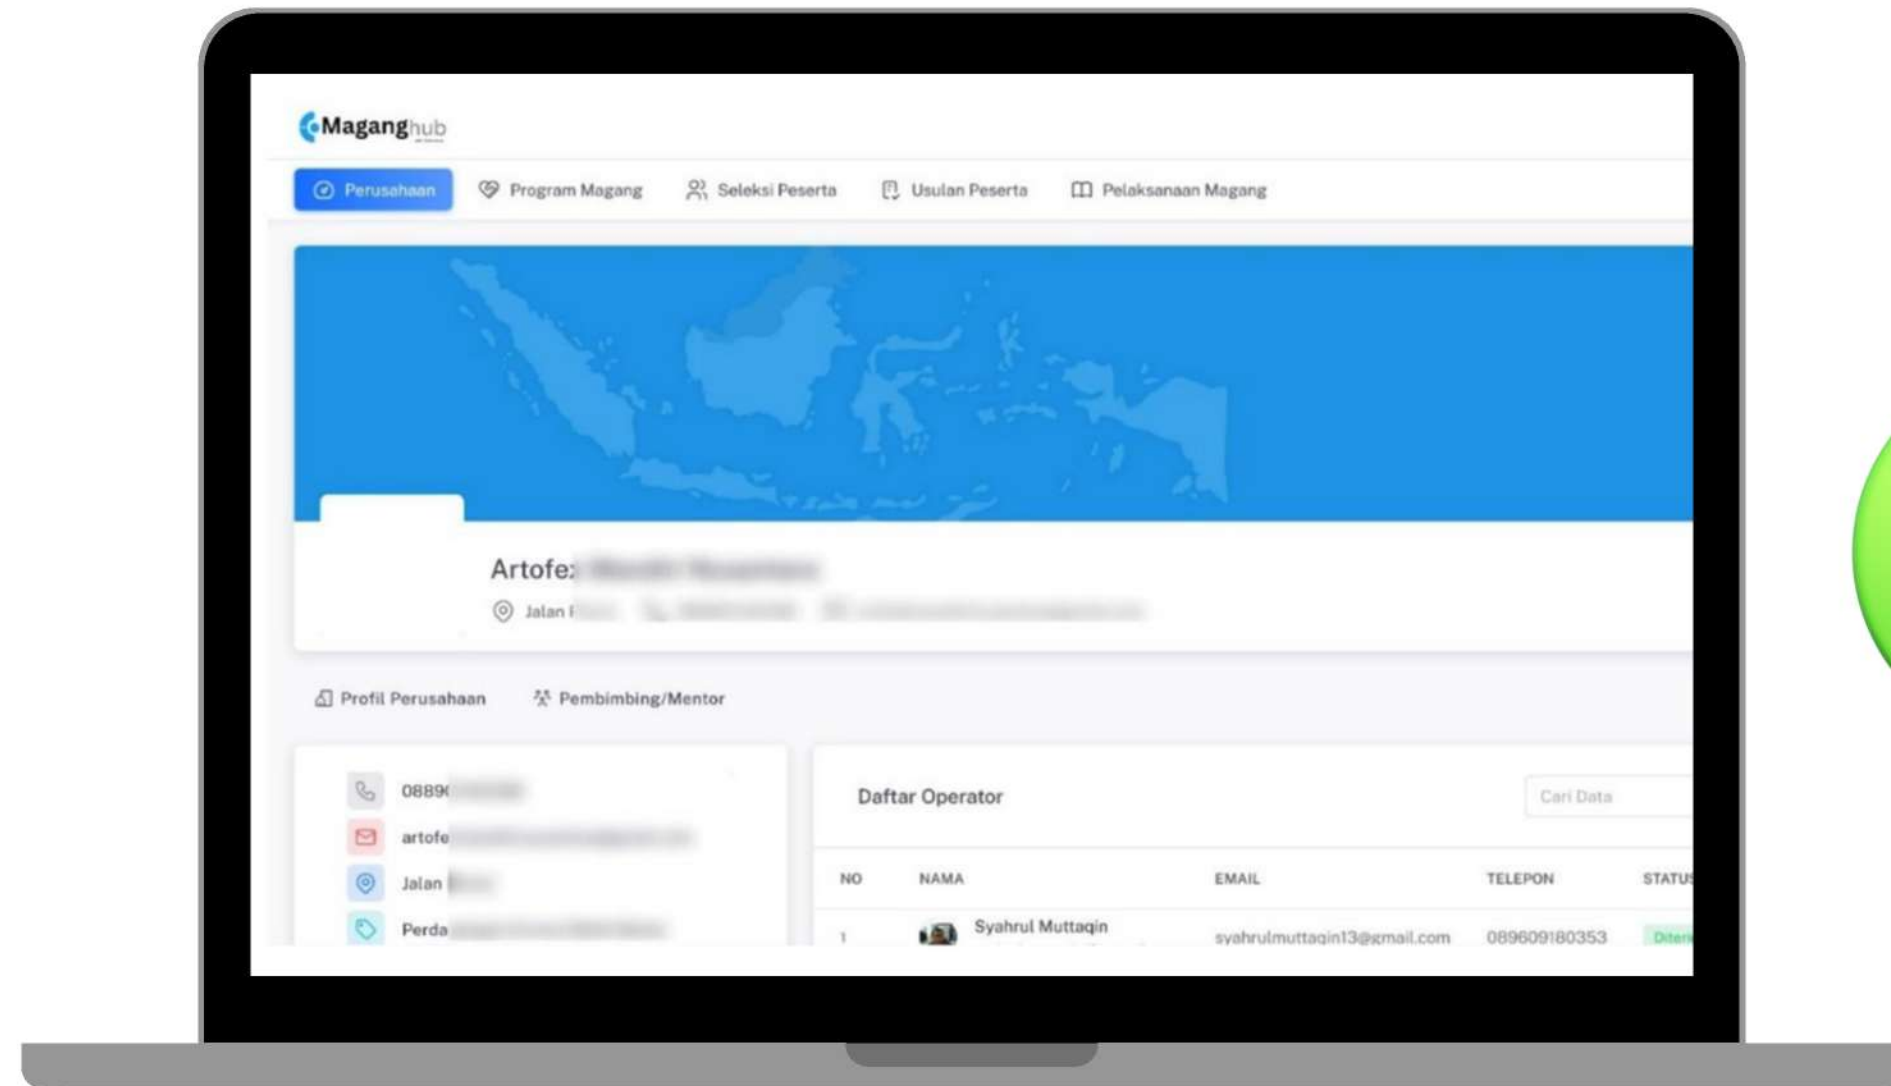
Maganghub

Perusahaan Program Magang Seleksi Peserta Usulan Peserta Pelaksanaan Magang

Artofe: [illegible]

Jalan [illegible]

Profil Perusahaan Pembimbing/Mentor

0889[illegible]
artofe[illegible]
Jalan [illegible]
Perda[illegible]

Daftar Operator

Cari Data

| NO | NAMA | EMAIL | TELEPON | STATU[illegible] |
|---|---|---|---|---|
| 1 | Syahrul Muttaqin | syahrulmuttaqin13@gmail.com | 089609180353 | Diter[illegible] |